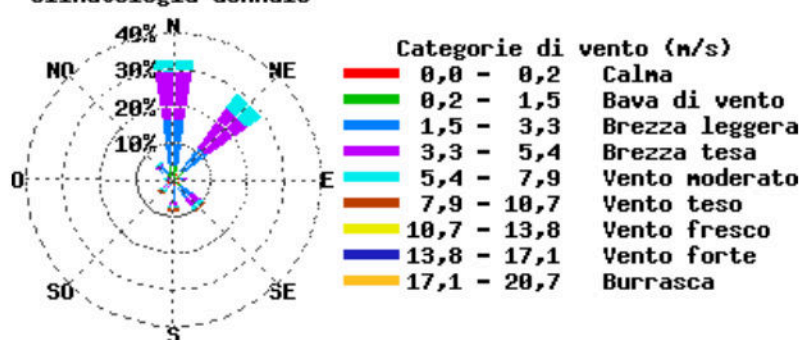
Climatologia Gennaio

40% N
NO 30% NE
20%
10%
O E
SO SE
S

Categorie di vento (m/s)

| | | |
|---|---|---|
| | 0,0 - 0,2 | Calma |
| | 0,2 - 1,5 | Bava di vento |
| | 1,5 - 3,3 | Brezza leggera |
| | 3,3 - 5,4 | Brezza tesa |
| | 5,4 - 7,9 | Vento moderato |
| | 7,9 - 10,7 | Vento teso |
| | 10,7 - 13,8 | Vento fresco |
| | 13,8 - 17,1 | Vento forte |
| | 17,1 - 20,7 | Burrasca |